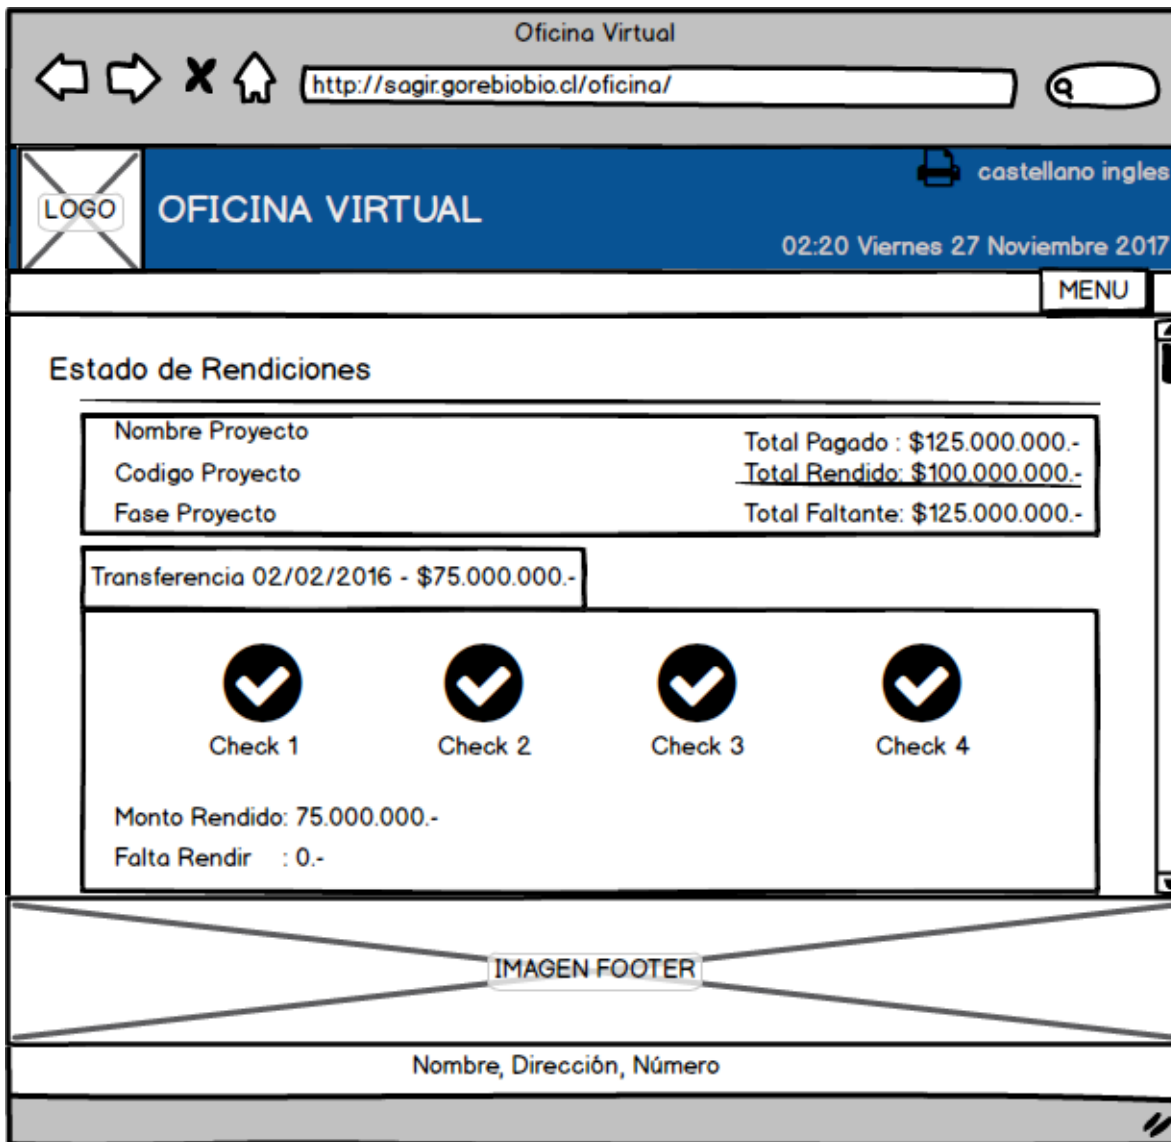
Oficina Virtual

http://sagir.gorebiobio.cl/oficina/

LOGO

OFICINA VIRTUAL

castellano ingles

02:20 Viernes 27 Noviembre 2017

MENU

Estado de Rendiciones

Nombre Proyecto
Codigo Proyecto
Fase Proyecto

Total Pagado : $125.000.000.-
Total Rendido: $100.000.000.-
Total Faltante: $125.000.000.-

Transferencia 02/02/2016 - $75.000.000.-

Check 1 Check 2 Check 3 Check 4

Monto Rendido: 75.000.000.-
Falta Rendir : 0.-

IMAGEN FOOTER

Nombre, Dirección, Número